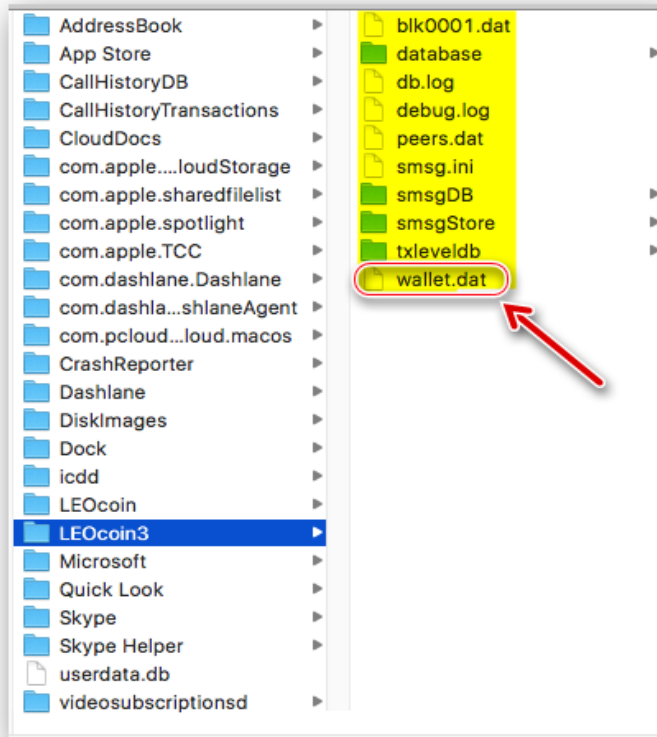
AddressBook
App Store
CallHistoryDB
CallHistoryTransactions
CloudDocs
com.apple....loudStorage
com.apple.sharedfilelist
com.apple.spotlight
com.apple.TCC
com.dashlane.Dashlane
com.dashla...shlaneAgent
com.pcloud...loud.macos
CrashReporter
Dashlane
DiskImages
Dock
icdd
LEOcoin
LEOcoin3
Microsoft
Quick Look
Skype
Skype Helper
userdata.db
videosubscriptionsd

blk0001.dat
database
db.log
debug.log
peers.dat
smsg.ini
smsgDB
smsgStore
txleveldb
wallet.dat